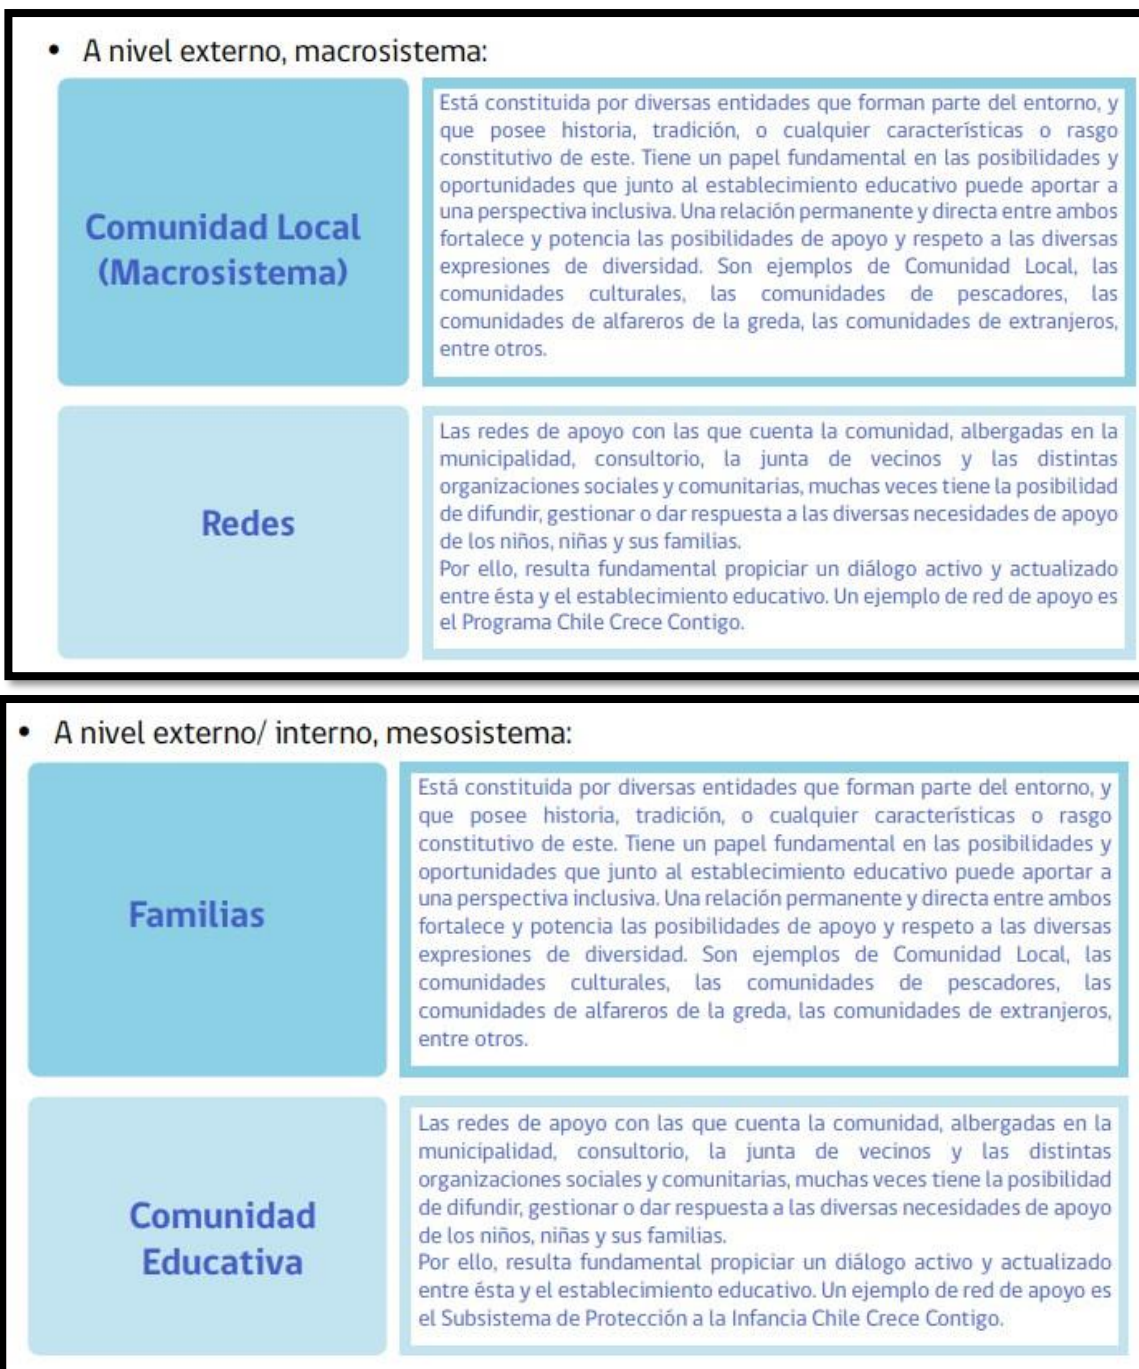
• A nivel externo, macrosistema:

| | |
|---|---|
| Comunidad Local (Macrosistema) | Está constituida por diversas entidades que forman parte del entorno, y que posee historia, tradición, o cualquier características o rasgo constitutivo de este. Tiene un papel fundamental en las posibilidades y oportunidades que junto al establecimiento educativo puede aportar a una perspectiva inclusiva. Una relación permanente y directa entre ambos fortalece y potencia las posibilidades de apoyo y respeto a las diversas expresiones de diversidad. Son ejemplos de Comunidad Local, las comunidades culturales, las comunidades de pescadores, las comunidades de alfareros de la greda, las comunidades de extranjeros, entre otros. |
| Redes | Las redes de apoyo con las que cuenta la comunidad, albergadas en la municipalidad, consultorio, la junta de vecinos y las distintas organizaciones sociales y comunitarias, muchas veces tiene la posibilidad de difundir, gestionar o dar respuesta a las diversas necesidades de apoyo de los niños, niñas y sus familias.<br>Por ello, resulta fundamental propiciar un diálogo activo y actualizado entre ésta y el establecimiento educativo. Un ejemplo de red de apoyo es el Programa Chile Crece Contigo. |

• A nivel externo/ interno, mesosistema:

| | |
|---|---|
| Familias | Está constituida por diversas entidades que forman parte del entorno, y que posee historia, tradición, o cualquier características o rasgo constitutivo de este. Tiene un papel fundamental en las posibilidades y oportunidades que junto al establecimiento educativo puede aportar a una perspectiva inclusiva. Una relación permanente y directa entre ambos fortalece y potencia las posibilidades de apoyo y respeto a las diversas expresiones de diversidad. Son ejemplos de Comunidad Local, las comunidades culturales, las comunidades de pescadores, las comunidades de alfareros de la greda, las comunidades de extranjeros, entre otros. |
| Comunidad Educativa | Las redes de apoyo con las que cuenta la comunidad, albergadas en la municipalidad, consultorio, la junta de vecinos y las distintas organizaciones sociales y comunitarias, muchas veces tiene la posibilidad de difundir, gestionar o dar respuesta a las diversas necesidades de apoyo de los niños, niñas y sus familias.<br>Por ello, resulta fundamental propiciar un diálogo activo y actualizado entre ésta y el establecimiento educativo. Un ejemplo de red de apoyo es el Subsistema de Protección a la Infancia Chile Crece Contigo. |